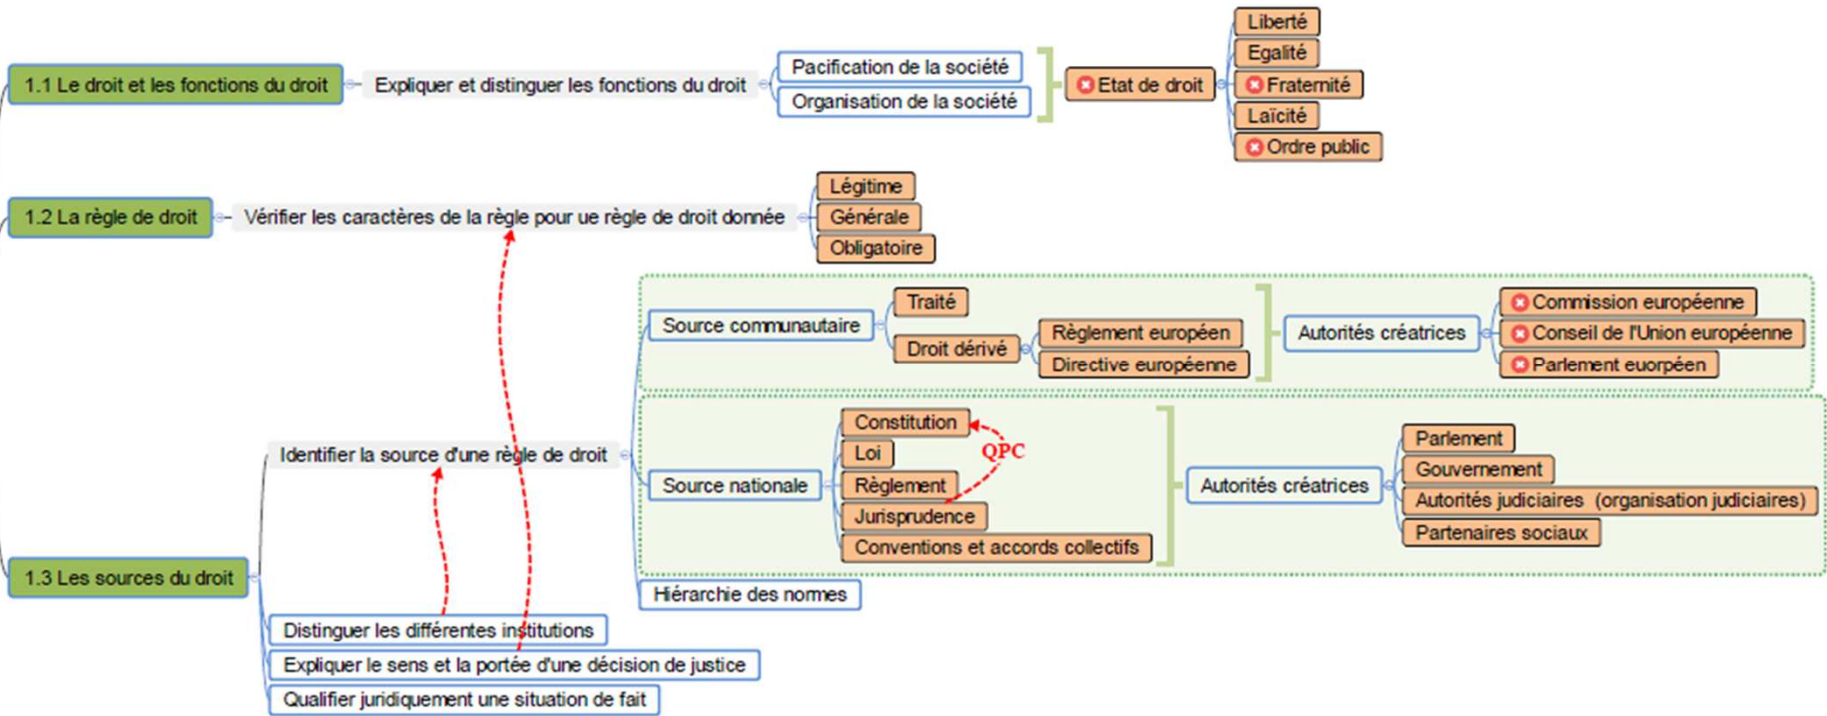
1.1 Le droit et les fonctions du droit

Expliquer et distinguer les fonctions du droit

Pacification de la société

Organisation de la société

Etat de droit

Liberté

Egalité

Fraternité

Laïcité

Ordre public

1.2 La règle de droit

Vérifier les caractères de la règle pour ue règle de droit donnée

Légitime

Générale

Obligatoire

Source communautaire

Traité

Droit dérivé

Règlement européen

Directive européenne

Autorités créatrices

Commission européenne

Conseil de l'Union européenne

Parlement euorpéen

Identifier la source d'une règle de droit

Source nationale

Constitution

Loi

Règlement

Jurisprudence

Conventions et accords collectifs

QPC

Autorités créatrices

Parlement

Gouvernement

Autorités judiciaires (organisation judiciaires)

Partenaires sociaux

Hiérarchie des normes

1.3 Les sources du droit

Distinguer les différentes institutions

Expliquer le sens et la portée d'une décision de justice

Qualifier juridiquement une situation de fait